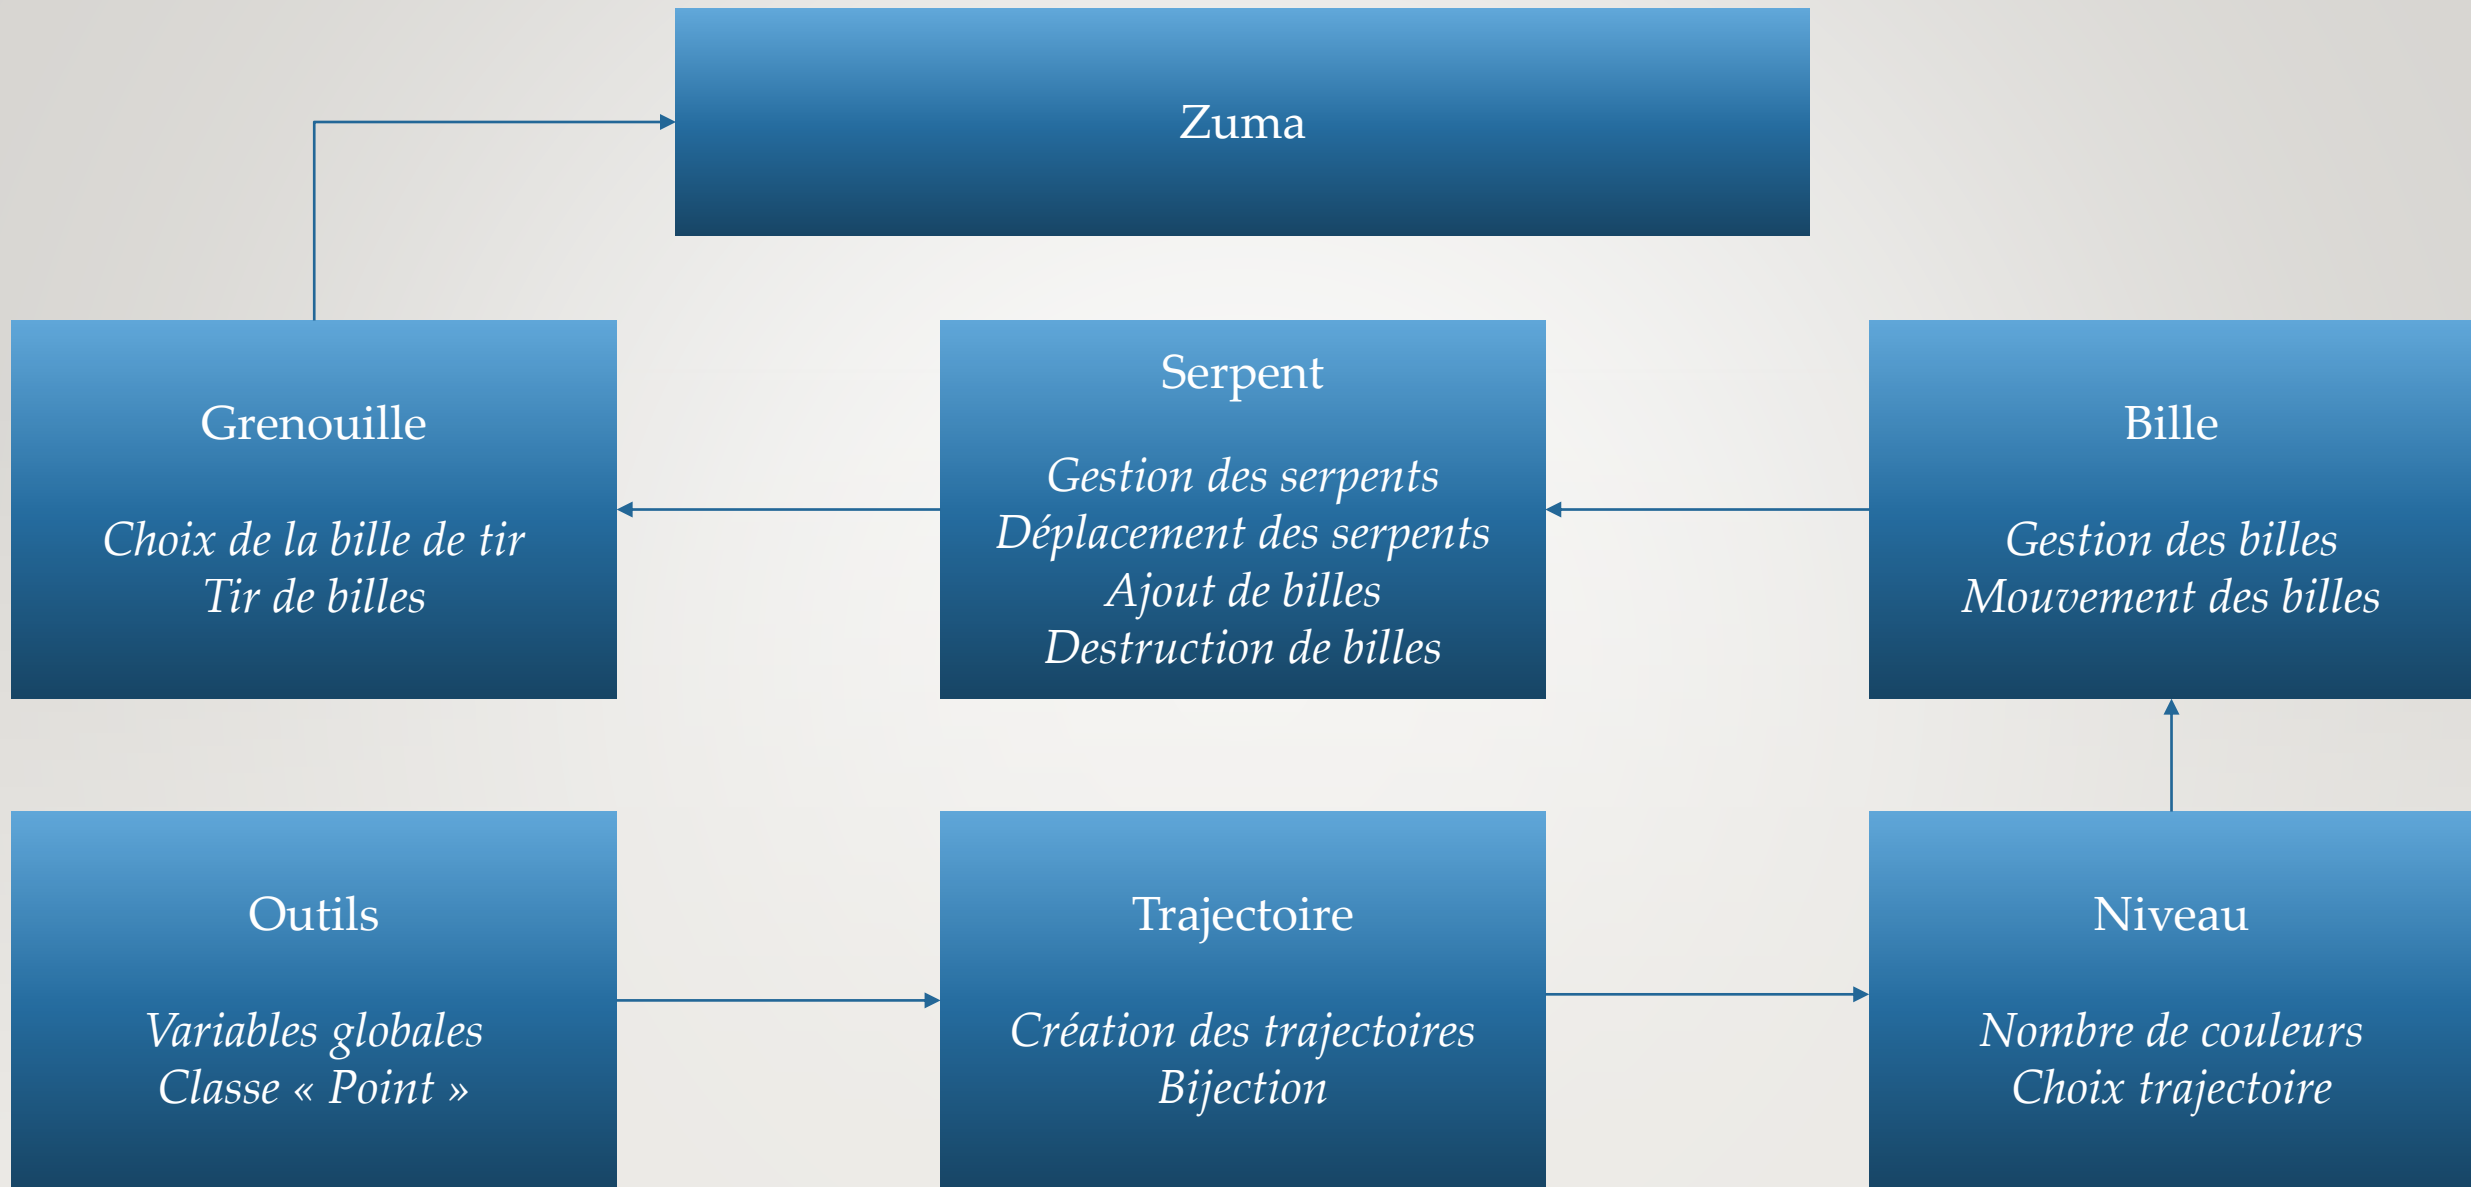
Zuma

Grenouille

Choix de la bille de tir
Tir de billes

Serpent

Gestion des serpents
Déplacement des serpents
Ajout de billes
Destruction de billes

Bille

Gestion des billes
Mouvement des billes

Outils

Variables globales
Classe « Point »

Trajectoire

Création des trajectoires
Bijection

Niveau

Nombre de couleurs
Choix trajectoire